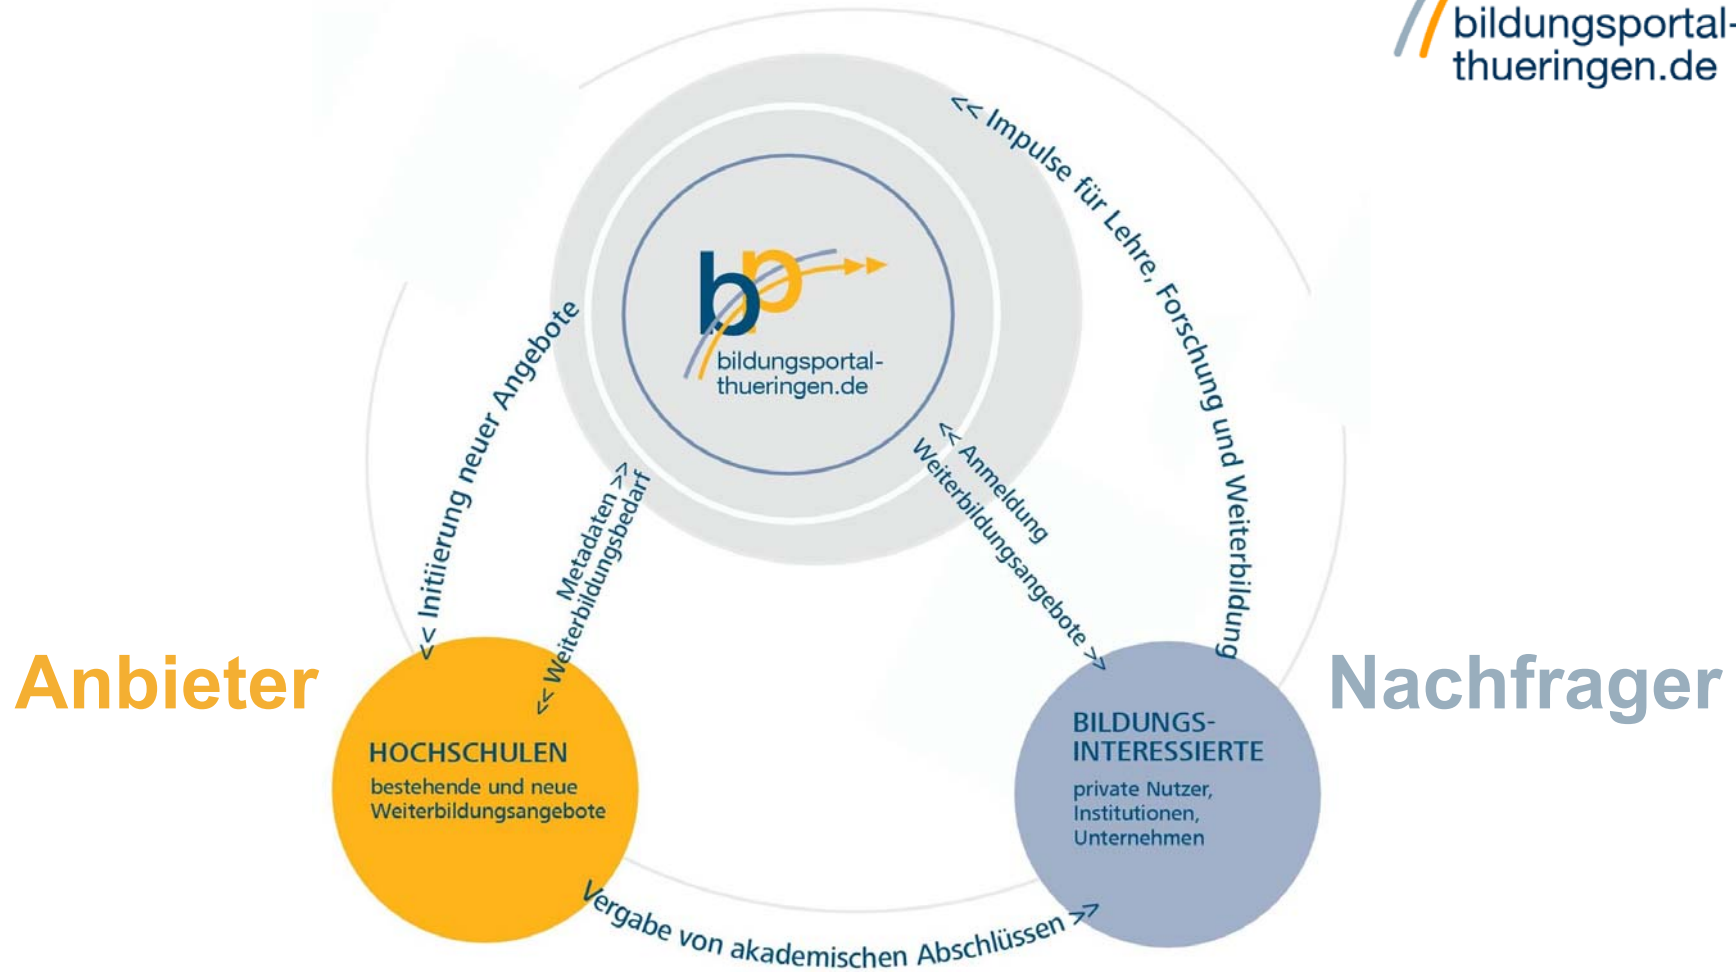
bildungsportal-thueringen.de

<< Impulse für Lehre, Forschung und Weiterbildung

bp

bildungsportal-thueringen.de

<< Initiierung neuer Angebote

Metadaten >>

<< Weiterbildungsbedarf

<< Anmeldung

Weiterbildungsangebote >>

Anbieter

Nachfrager

HOCHSCHULEN

bestehende und neue Weiterbildungsangebote

BILDUNGS-INTERESSIERTE

private Nutzer, Institutionen, Unternehmen

Vergabe von akademischen Abschlüssen >>